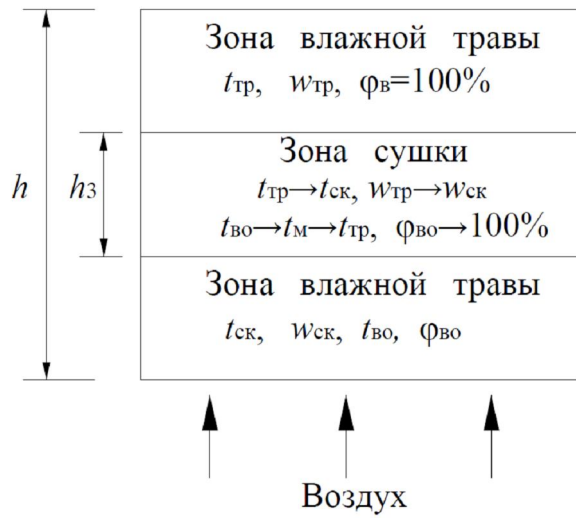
$h$

$h_3$

Зона влажной травы

$t_{тр}$, $w_{тр}$, $\varphi_{в}=100\%$

Зона сушки

$t_{тр}\rightarrow t_{ск}$, $w_{тр}\rightarrow w_{ск}$

$t_{во}\rightarrow t_{м}\rightarrow t_{тр}$, $\varphi_{во}\rightarrow 100\%$

Зона влажной травы

$t_{ск}$, $w_{ск}$, $t_{во}$, $\varphi_{во}$

Воздух